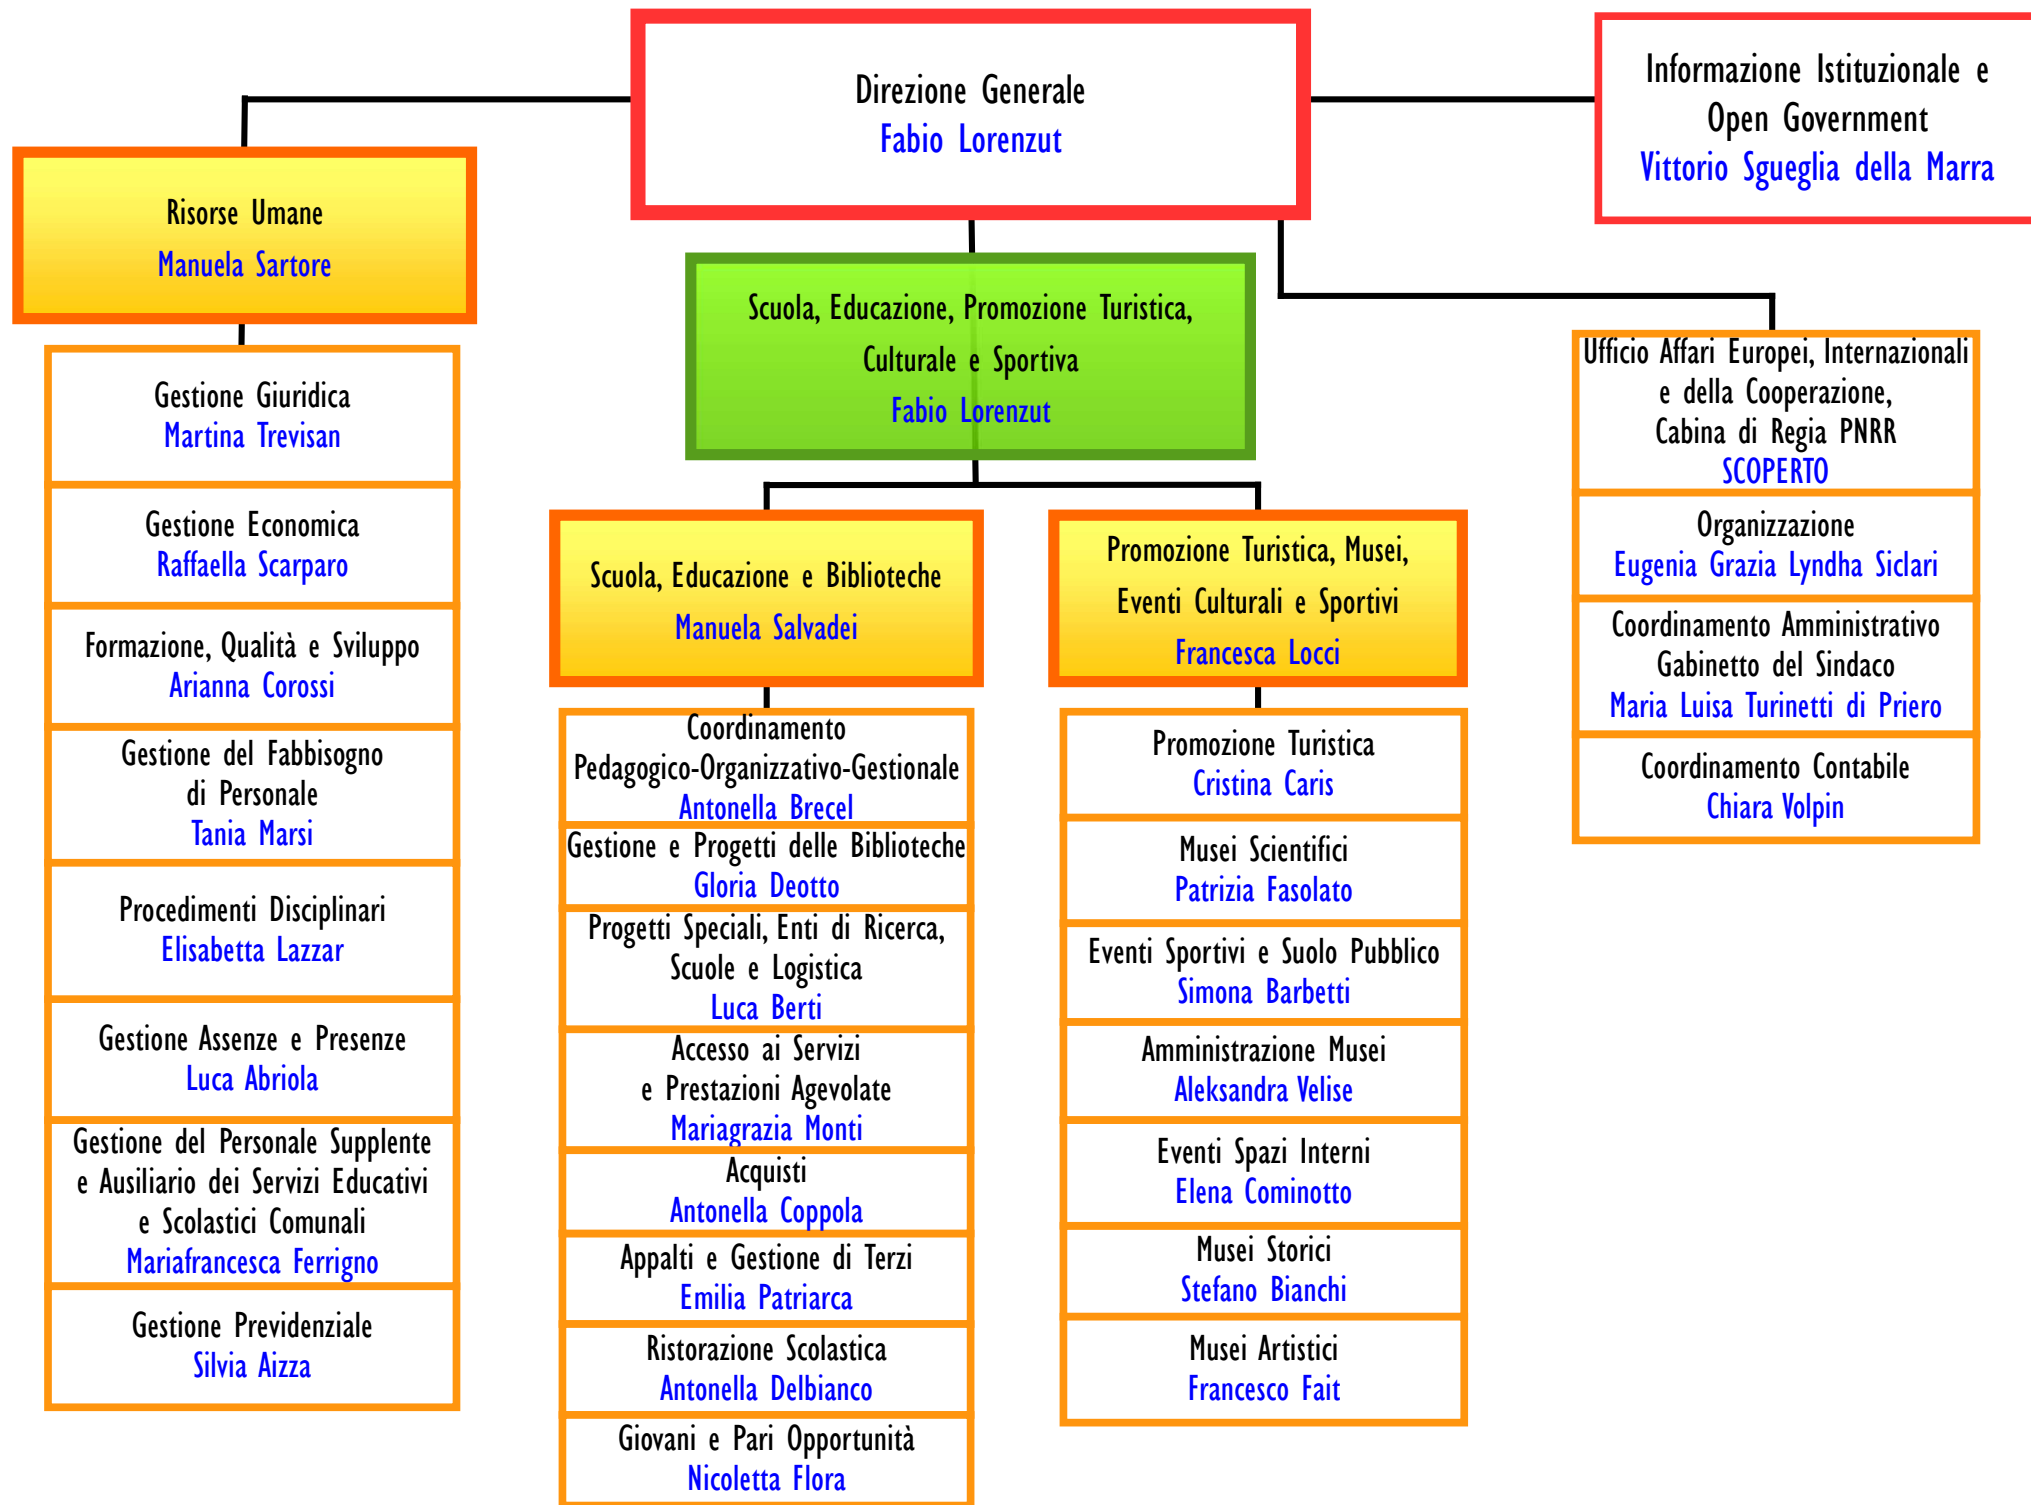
Direzione Generale
Fabio Lorenzut

Informazione Istituzionale e Open Government
Vittorio Sgueglia della Marra

Risorse Umane
Manuela Sartore

Gestione Giuridica
Martina Trevisan

Gestione Economica
Raffaella Scarparo

Formazione, Qualità e Sviluppo
Arianna Corossi

Gestione del Fabbisogno di Personale
Tania Marsi

Procedimenti Disciplinari
Elisabetta Lazzar

Gestione Assenze e Presenze
Luca Abriola

Gestione del Personale Supplente e Ausiliario dei Servizi Educativi e Scolastici Comunali
Mariafrancesca Ferrigno

Gestione Previdenziale
Silvia Aizza

Scuola, Educazione, Promozione Turistica, Culturale e Sportiva
Fabio Lorenzut

Scuola, Educazione e Biblioteche
Manuela Salvadei

Coordinamento Pedagogico-Organizzativo-Gestionale
Antonella Brecel

Gestione e Progetti delle Biblioteche
Gloria Deotto

Progetti Speciali, Enti di Ricerca, Scuole e Logistica
Luca Berti

Accesso ai Servizi e Prestazioni Agevolate
Mariagrazia Monti

Acquisti
Antonella Coppola

Appalti e Gestione di Terzi
Emilia Patriarca

Ristorazione Scolastica
Antonella Delbianco

Giovani e Pari Opportunità
Nicoletta Flora

Promozione Turistica, Musei, Eventi Culturali e Sportivi
Francesca Locci

Promozione Turistica
Cristina Caris

Musei Scientifici
Patrizia Fasolato

Eventi Sportivi e Suolo Pubblico
Simona Barbetti

Amministrazione Musei
Aleksandra Velise

Eventi Spazi Interni
Elena Cominotto

Musei Storici
Stefano Bianchi

Musei Artistici
Francesco Fait

Ufficio Affari Europei, Internazionali e della Cooperazione, Cabina di Regia PNRR
SCOPERTO

Organizzazione
Eugenia Grazia Lyndha Siclari

Coordinamento Amministrativo Gabinetto del Sindaco
Maria Luisa Turinetti di Priero

Coordinamento Contabile
Chiara Volpin